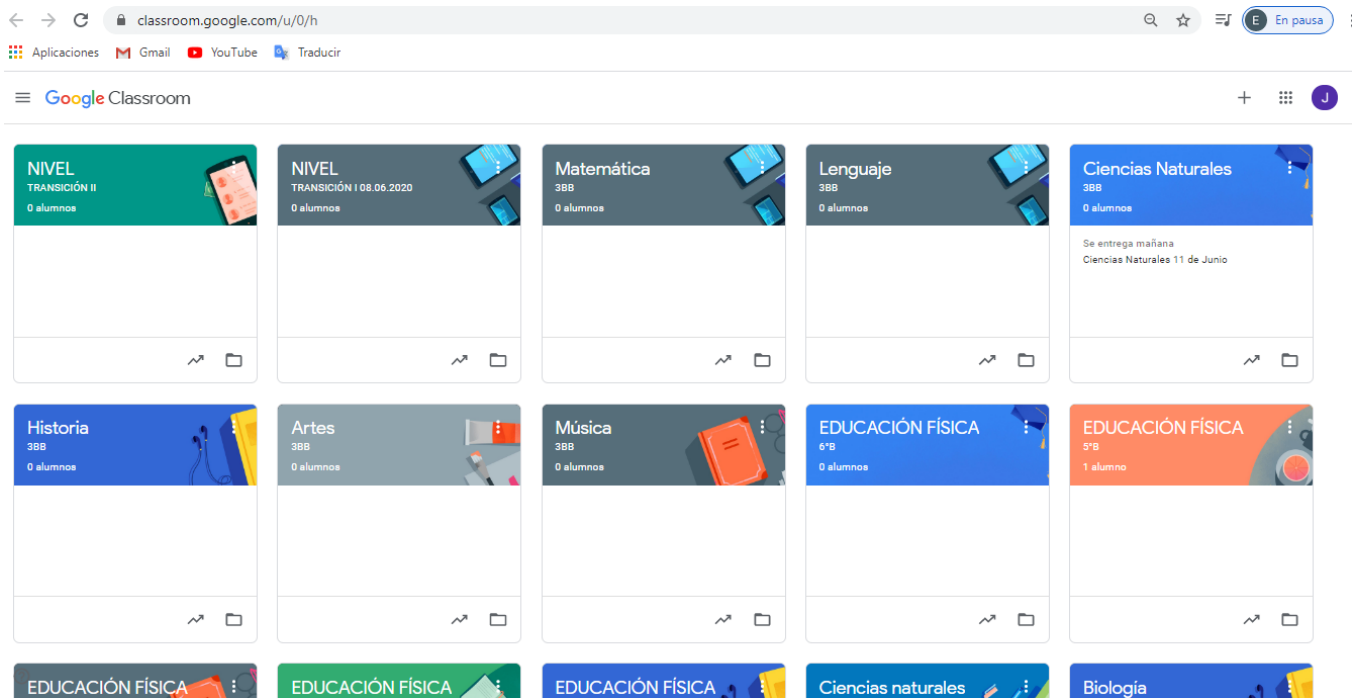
classroom.google.com/u/0/h

E En pausa

Aplicaciones Gmail YouTube Traducir

Google Classroom

J

NIVEL
TRANSICIÓN II
0 alumnos

NIVEL
TRANSICIÓN I 08.06.2020
0 alumnos

Matemática
3BB
0 alumnos

Lenguaje
3BB
0 alumnos

Ciencias Naturales
3BB
0 alumnos

Se entrega mañana
Ciencias Naturales 11 de Junio

Historia
3BB
0 alumnos

Artes
3BB
0 alumnos

Música
3BB
0 alumnos

EDUCACIÓN FÍSICA
6°B
0 alumnos

EDUCACIÓN FÍSICA
5°B
1 alumno

EDUCACIÓN FÍSICA

EDUCACIÓN FÍSICA

EDUCACIÓN FÍSICA

Ciencias naturales

Biología